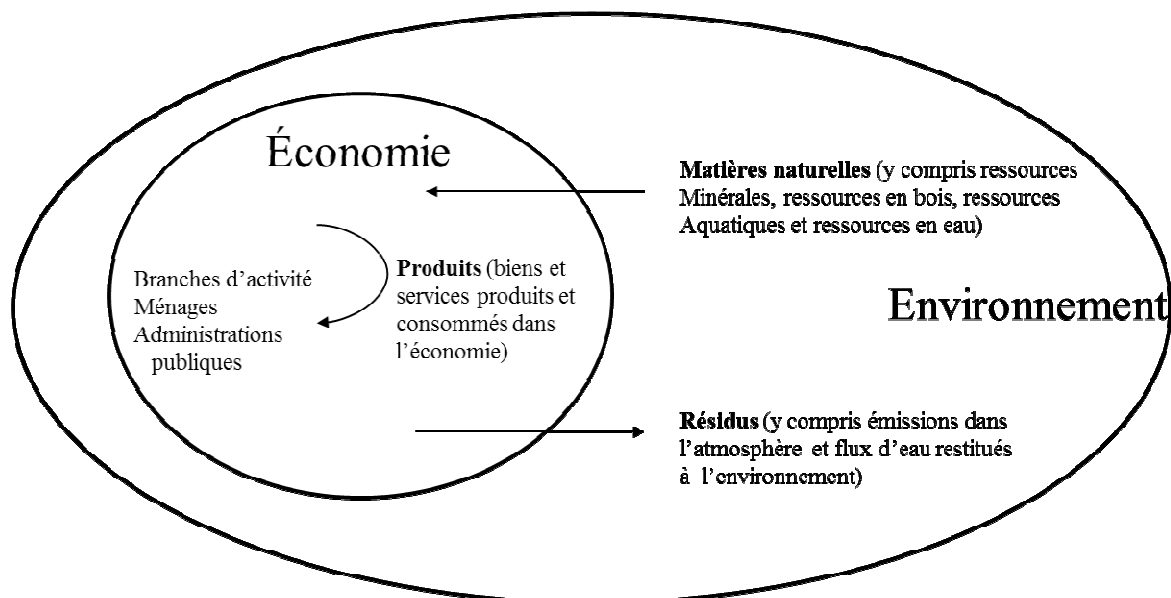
Économie

Matières naturelles (y compris ressources Minérales, ressources en bois, ressources Aquatiques et ressources en eau)

Branches d'activité
Ménages
Administrations publiques

Produits (biens et services produits et consommés dans l'économie)

Environnement

Résidus (y compris émissions dans l'atmosphère et flux d'eau restitués à l'environnement)